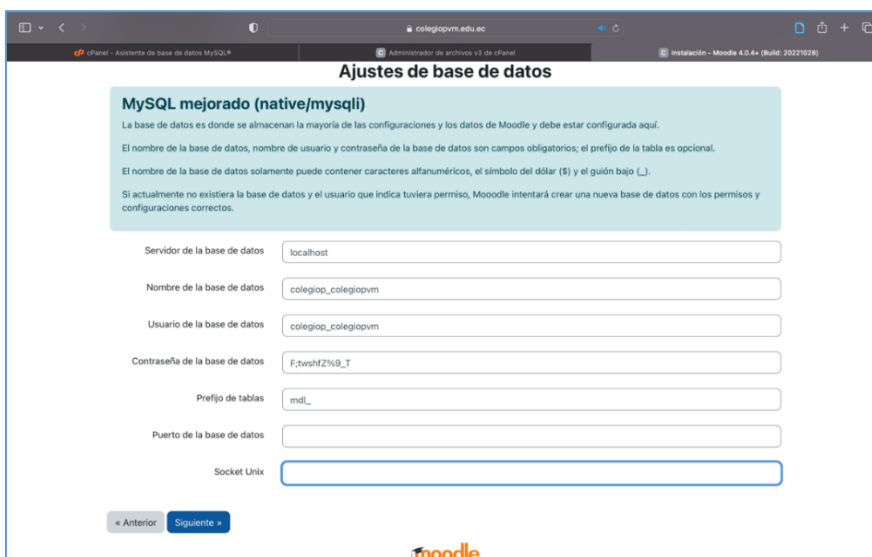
colegiopvm.edu.ec

cPanel - Asistente de base de datos MySQL®

Administrador de archivos v3 de cPanel

Instalación - Moodle 4.0.4+ (Build: 20221028)

Ajustes de base de datos

MySQL mejorado (native/mysqli)

La base de datos es donde se almacenan la mayoría de las configuraciones y los datos de Moodle y debe estar configurada aquí.

El nombre de la base de datos, nombre de usuario y contraseña de la base de datos son campos obligatorios; el prefijo de la tabla es opcional.

El nombre de la base de datos solamente puede contener caracteres alfanuméricos, el símbolo del dólar ($) y el guión bajo (_).

Si actualmente no existiera la base de datos y el usuario que indica tuviera permiso, Mooodle intentará crear una nueva base de datos con los permisos y configuraciones correctos.

Servidor de la base de datos | localhost

Nombre de la base de datos | colegiop_colegiopvm

Usuario de la base de datos | colegiop_colegiopvm

Contraseña de la base de datos | F;twshfZ%9_T

Prefijo de tablas | mdl_

Puerto de la base de datos

Socket Unix

« Anterior

Siguiente »

moodle